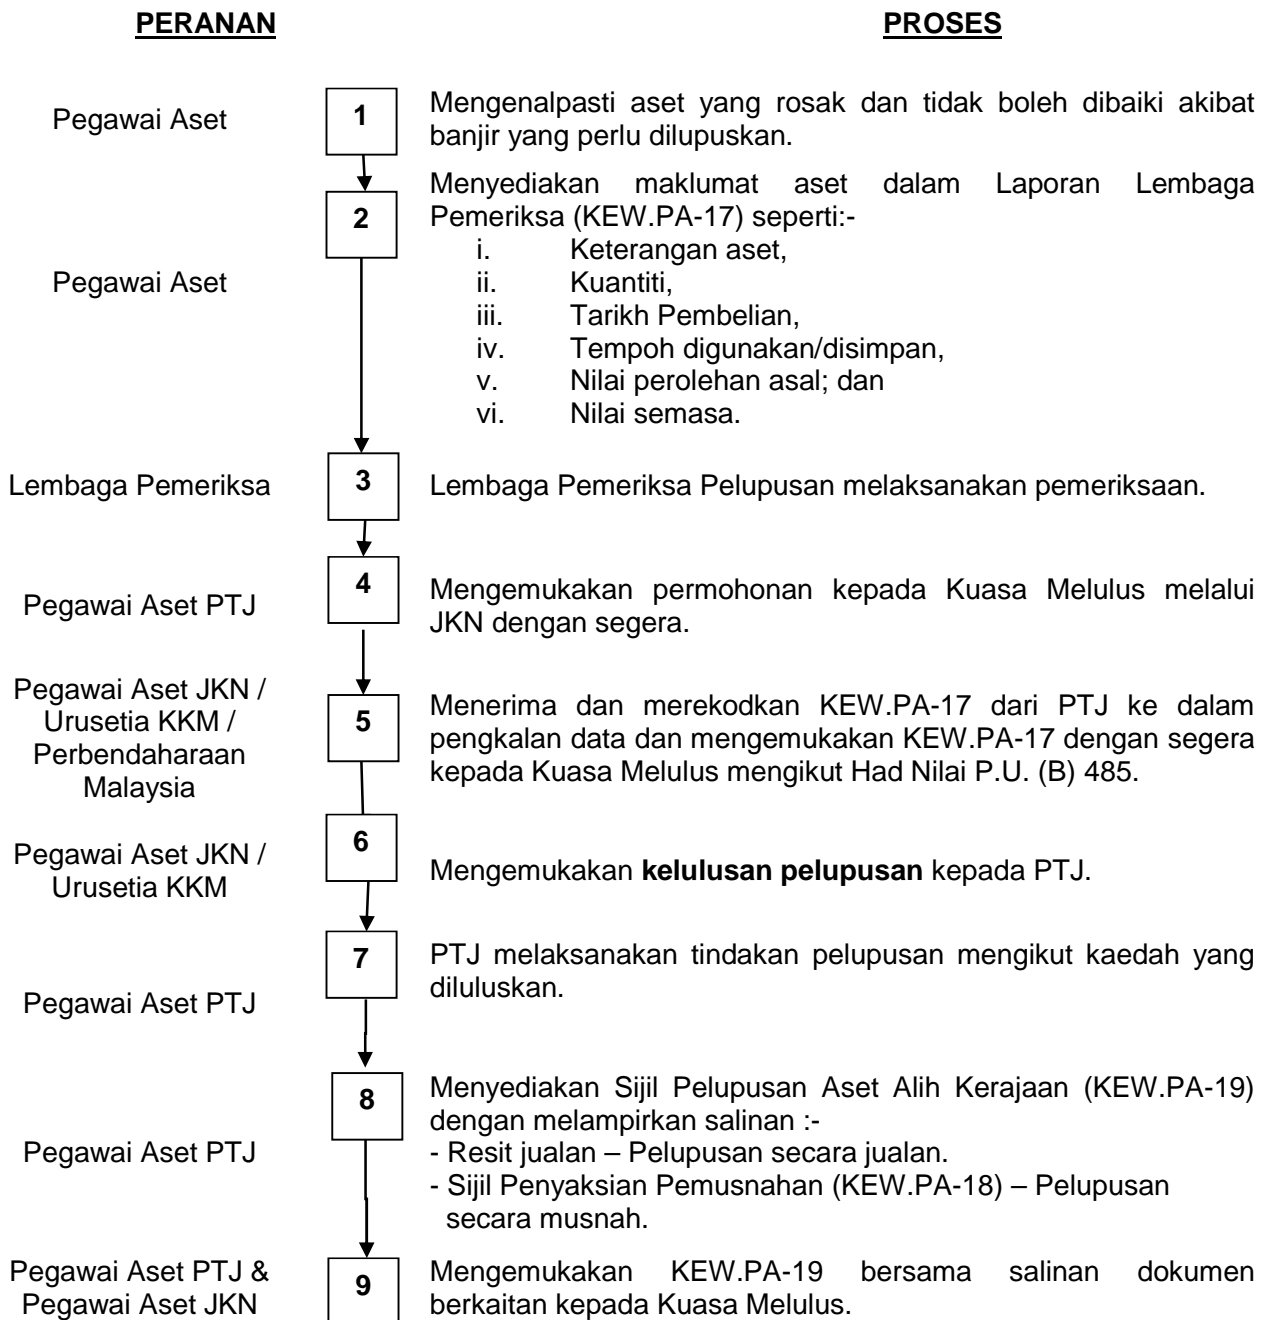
**PERANAN**

**PROSES**

Pegawai Aset

1

Mengenalpasti aset yang rosak dan tidak boleh dibaiki akibat banjir yang perlu dilupuskan.

Pegawai Aset

2

Menyediakan maklumat aset dalam Laporan Lembaga Pemeriksa (KEW.PA-17) seperti:-
i. Keterangan aset,
ii. Kuantiti,
iii. Tarikh Pembelian,
iv. Tempoh digunakan/disimpan,
v. Nilai perolehan asal; dan
vi. Nilai semasa.

Lembaga Pemeriksa

3

Lembaga Pemeriksa Pelupusan melaksanakan pemeriksaan.

Pegawai Aset PTJ

4

Mengemukakan permohonan kepada Kuasa Melulus melalui JKN dengan segera.

Pegawai Aset JKN / Urusetia KKM / Perbendaharaan Malaysia

5

Menerima dan merekodkan KEW.PA-17 dari PTJ ke dalam pengkalan data dan mengemukakan KEW.PA-17 dengan segera kepada Kuasa Melulus mengikut Had Nilai P.U. (B) 485.

Pegawai Aset JKN / Urusetia KKM

6

Mengemukakan **kelulusan pelupusan** kepada PTJ.

Pegawai Aset PTJ

7

PTJ melaksanakan tindakan pelupusan mengikut kaedah yang diluluskan.

Pegawai Aset PTJ

8

Menyediakan Sijil Pelupusan Aset Alih Kerajaan (KEW.PA-19) dengan melampirkan salinan :-
- Resit jualan – Pelupusan secara jualan.
- Sijil Penyaksian Pemusnahan (KEW.PA-18) – Pelupusan secara musnah.

Pegawai Aset PTJ & Pegawai Aset JKN

9

Mengemukakan KEW.PA-19 bersama salinan dokumen berkaitan kepada Kuasa Melulus.